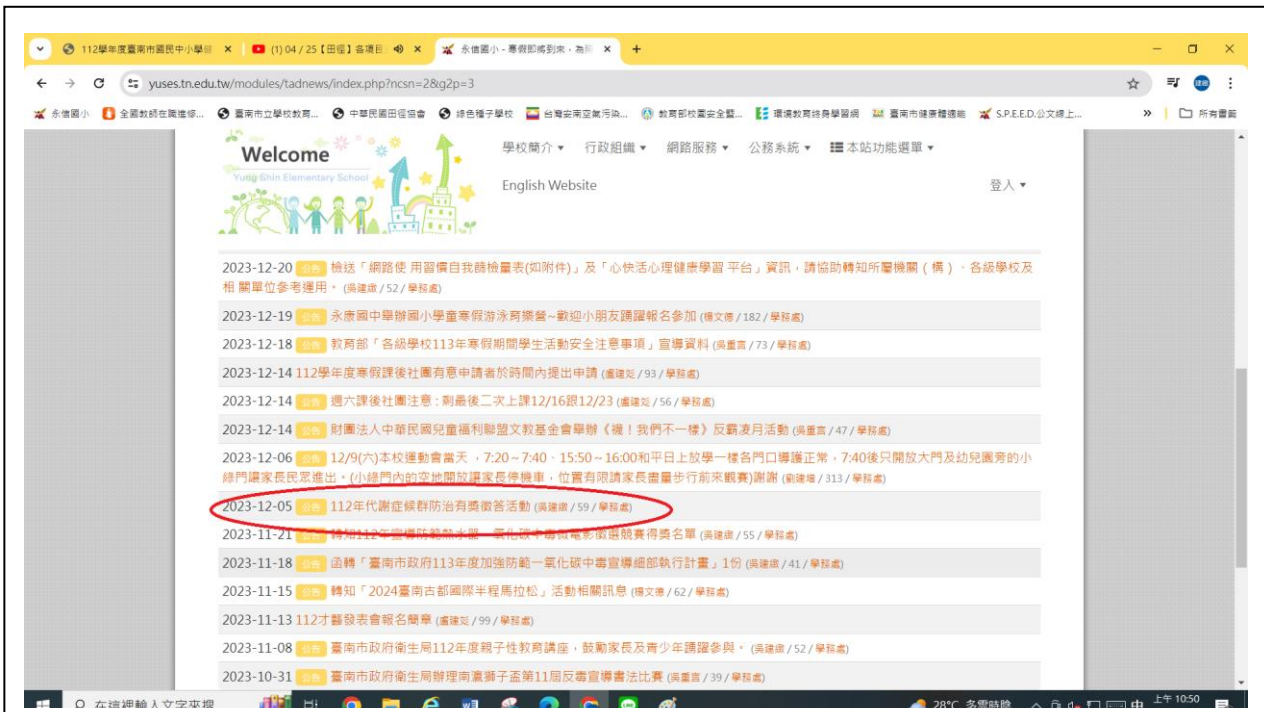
112學年度臺南市國民中小學 × (1) 04 / 25【田徑】各項目 × 永信國小 - 寒假即將到來，為 × +

yuses.tn.edu.tw/modules/tadnews/index.php?ncsn=2&g2p=3

永信國小 全國教師在職進修... 臺南市立學校教育... 中華民國田徑協會 綠色種子學校 台灣安南空氣污染... 教育部校園安全暨... 環境教育終身學習網 臺南市健康體適能 S.P.E.E.D.公文線上... » 所有書籤

Welcome
Yung Shin Elementary School

學校簡介 ▾ 行政組織 ▾ 網路服務 ▾ 公務系統 ▾ 本站功能選單 ▾
English Website 登入 ▾

2023-12-20 公告 檢送「網路使用習慣自我篩檢量表(如附件)」及「心快活心理健康學習平台」資訊，請協助轉知所屬機關（構）、各級學校及相關單位參考運用。 (吳建成 / 52 / 學務處)

2023-12-19 公告 永康國中舉辦國小學童寒假游泳育樂營~歡迎小朋友踴躍報名參加 (楊文德 / 182 / 學務處)

2023-12-18 公告 教育部「各級學校113年寒假期間學生活動安全注意事項」宣導資料 (吳重言 / 73 / 學務處)

2023-12-14 112學年度寒假課後社團有意申請者於時間內提出申請 (盧建宏 / 93 / 學務處)

2023-12-14 公告 週六課後社團注意：剩最後二次上課12/16跟12/23 (盧建宏 / 56 / 學務處)

2023-12-14 公告 財團法人中華民國兒童福利聯盟文教基金會舉辦《襪！我們不一樣》反霸凌月活動 (吳重言 / 47 / 學務處)

2023-12-06 公告 12/9(六)本校運動會當天，7:20～7:40、15:50～16:00和平日上放學一樣各門口導護正常，7:40後只開放大門及幼兒園旁的小綠門讓家長民眾進出。(小綠門內的空地開放讓家長停機車，位置有限請家長盡量步行前來觀賽)謝謝 (劉建瑋 / 313 / 學務處)

2023-12-05 公告 112年代謝症候群防治有獎徵答活動 (吳建成 / 59 / 學務處)

2023-11-21 公告 轉知112年宣導防範一氧化碳中毒微電影徵選競賽得獎名單 (吳建成 / 55 / 學務處)

2023-11-18 公告 函轉「臺南市政府113年度加強防範一氧化碳中毒宣導細部執行計畫」1份 (吳建成 / 41 / 學務處)

2023-11-15 公告 轉知「2024臺南古都國際半程馬拉松」活動相關訊息 (楊文德 / 62 / 學務處)

2023-11-13 112才藝發表會報名簡章 (盧建宏 / 99 / 學務處)

2023-11-08 公告 臺南市政府衛生局112年度親子性教育講座，鼓勵家長及青少年踴躍參與。 (吳建成 / 52 / 學務處)

2023-10-31 公告 臺南市政府衛生局辦理南瀛獅子盃第11屆反毒宣導書法比賽 (吳重言 / 39 / 學務處)

在這裡輸入文字來搜尋 28°C 多雲時陰 中 上午 10:50